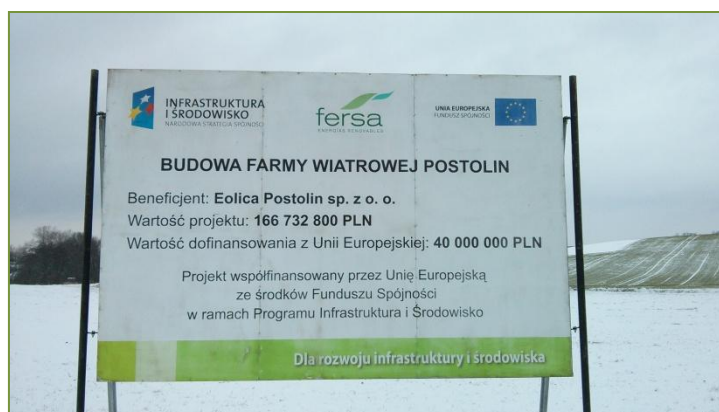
INFRASTRUKTURA I ŚRODOWISKO
NARODOWA STRATEGIA SPÓJNOŚCI

fersa
ENERGÍAS RENOVABLES

UNIA EUROPEJSKA
FUNDUSZ SPÓJNOŚCI

BUDOWA FARMY WIATROWEJ POSTOLIN

Beneficjent: Eolica Postolin sp. z o. o.
Wartość projektu: 166 732 800 PLN
Wartość dofinansowania z Unii Europejskiej: 40 000 000 PLN

Projekt współfinansowany przez Unię Europejską ze środków Funduszu Spójności w ramach Programu Infrastruktura i Środowisko

Dla rozwoju infrastruktury i środowiska